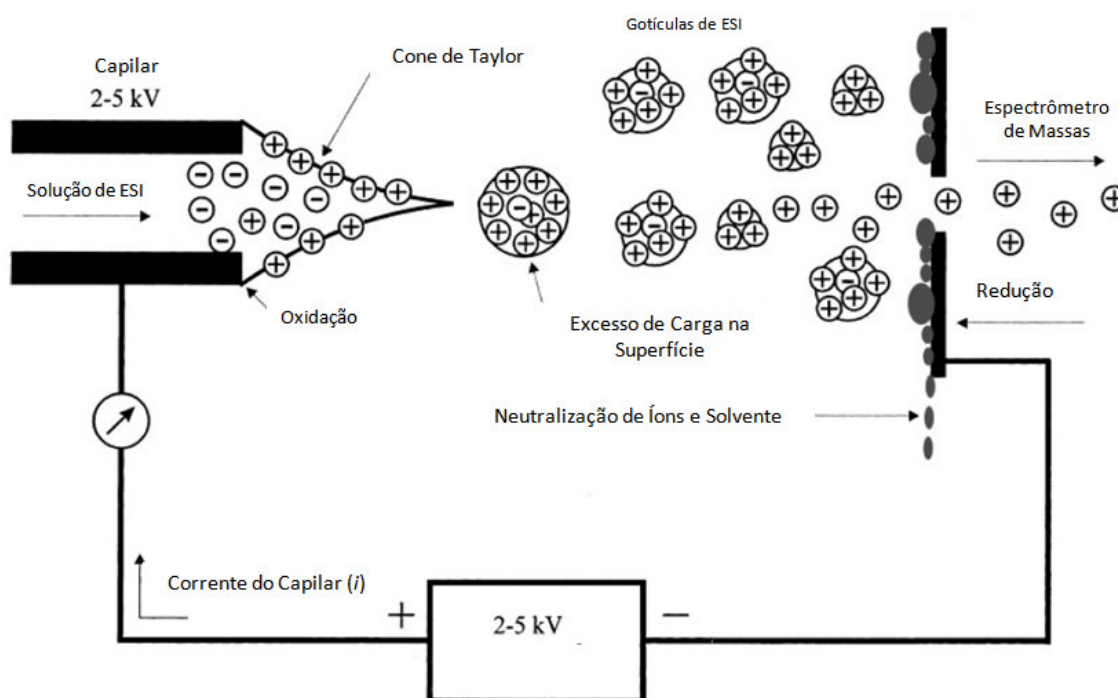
Capilar
2-5 kV

Cone de Taylor

Gotículas de ESI

Espectrômetro de Massas

Solução de ESI

Oxidação

Excesso de Carga na Superfície

Redução

Neutralização de Íons e Solvente

Corrente do Capilar ($i$)

+

2-5 kV

−